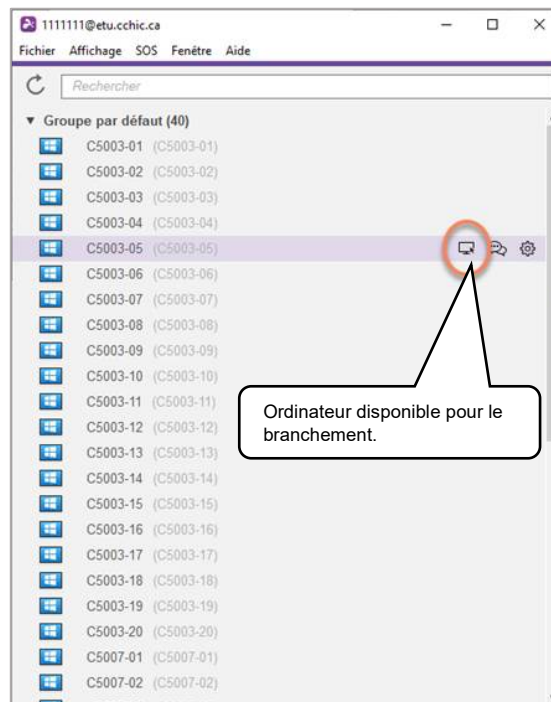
1111111@etu.cchic.ca

Fichier Affichage SOS Fenêtre Aide

Rechercher

▾ Groupe par défaut (40)

C5003-01 (C5003-01)
C5003-02 (C5003-02)
C5003-03 (C5003-03)
C5003-04 (C5003-04)
C5003-05 (C5003-05)
C5003-06 (C5003-06)
C5003-07 (C5003-07)
C5003-08 (C5003-08)
C5003-09 (C5003-09)
C5003-10 (C5003-10)
C5003-11 (C5003-11)
C5003-12 (C5003-12)
C5003-13 (C5003-13)
C5003-14 (C5003-14)
C5003-15 (C5003-15)
C5003-16 (C5003-16)
C5003-17 (C5003-17)
C5003-18 (C5003-18)
C5003-19 (C5003-19)
C5003-20 (C5003-20)
C5007-01 (C5007-01)
C5007-02 (C5007-02)

Ordinateur disponible pour le branchement.